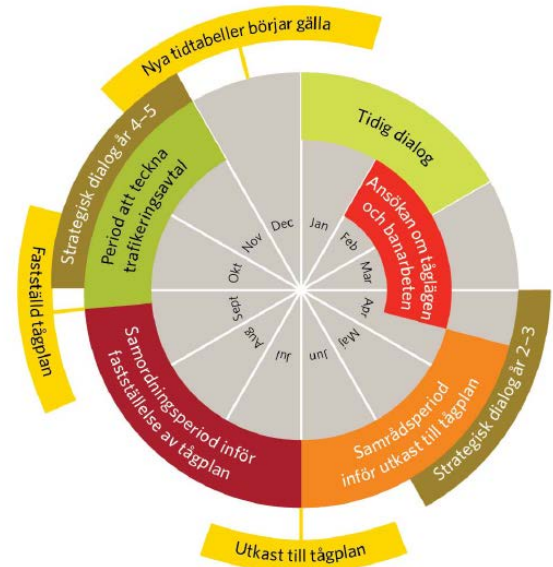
Nya tidtabeller börjar gälla

Tidig dialog

Ansökan om tåglägen och banarbeten

Strategisk dialog år 2–3

Samrådsperiod inför utkast till tågplan

Utkast till tågplan

Samordningsperiod inför fastställelse av tågplan

Fastställd tågplan

Strategisk dialog år 4–5

Period att teckna trafikeringsavtal

Jan

Feb

Mar

Apr

Maj

Jun

Jul

Aug

Sept

Okt

Nov

Dec